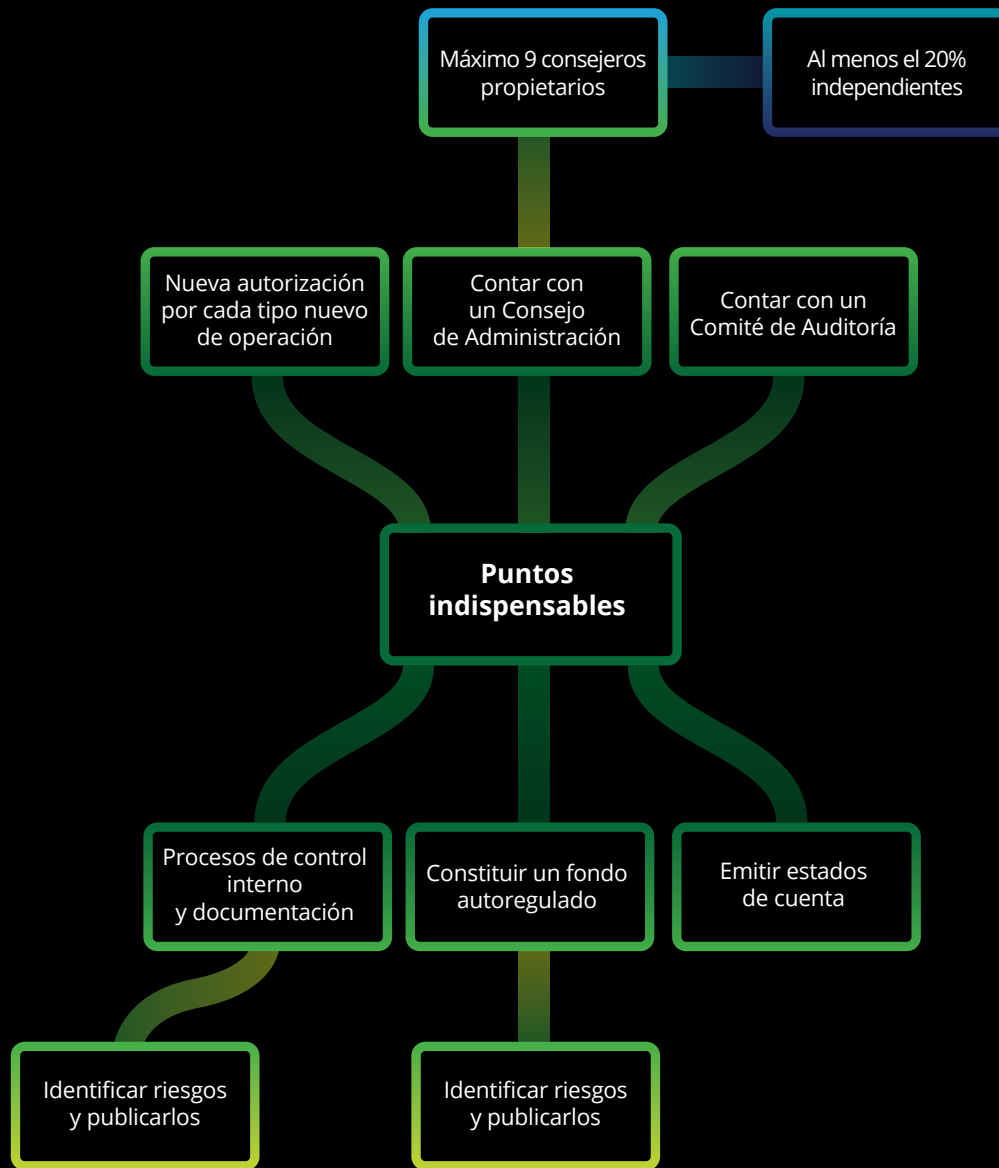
Máximo 9 consejeros propietarios

Al menos el 20% independientes

Nueva autorización por cada tipo nuevo de operación

Contar con un Consejo de Administración

Contar con un Comité de Auditoría

**Puntos indispensables**

Procesos de control interno y documentación

Constituir un fondo autoregulado

Emitir estados de cuenta

Identificar riesgos y publicarlos

Identificar riesgos y publicarlos